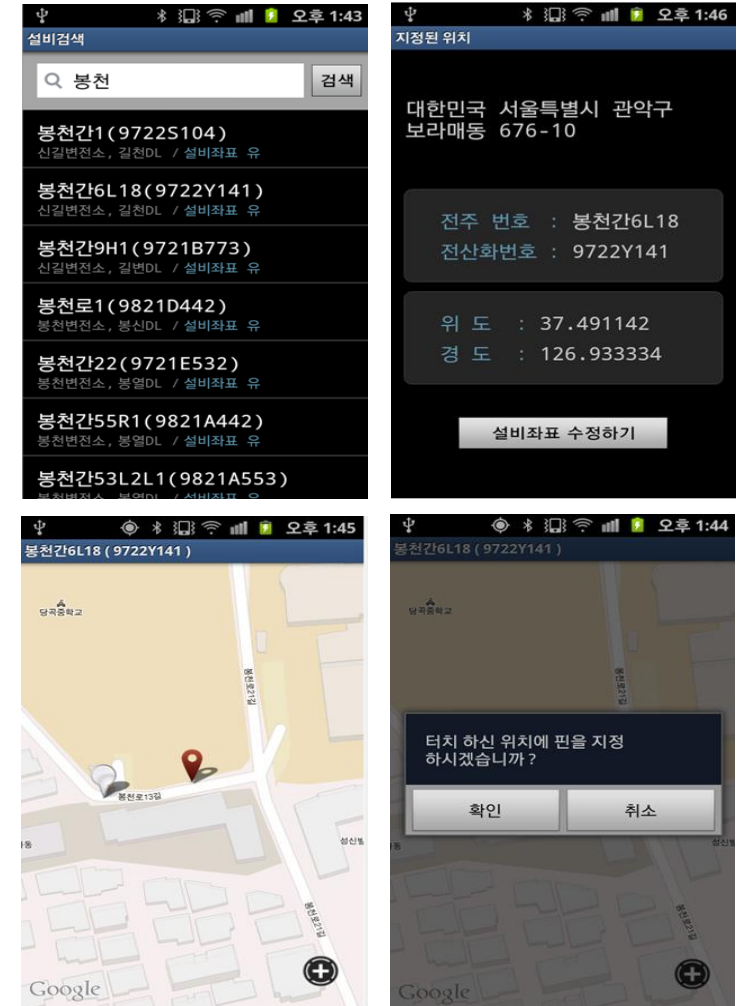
오후 1:43
설비검색
봉천
검색
봉천1(9722S104)
신길변전소, 길천DL / 설비좌표 유
봉천간6L18(9722Y141)
신길변전소, 길천DL / 설비좌표 유
봉천간9H1(9721B773)
신길변전소, 길변DL / 설비좌표 유
봉천로1(9821D442)
봉천변전소, 봉신DL / 설비좌표 유
봉천간22(9721E532)
봉천변전소, 봉열DL / 설비좌표 유
봉천간55R1(9821A442)
봉천변전소, 봉열DL / 설비좌표 유
봉천간53L2L1(9821A553)
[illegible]

오후 1:46
지정된 위치
대한민국 서울특별시 관악구 보라매동 676-10
전주 번호 : 봉천간6L18
전산화번호 : 9722Y141
위 도 : 37.491142
경 도 : 126.933334
설비좌표 수정하기

오후 1:45
봉천간6L18 ( 9722Y141 )
당곡중학교
봉천로21길
봉천로13길
동
성신빌
봉천로21길
Google

오후 1:44
봉천간6L18 ( 9722Y141 )
당곡중학교
봉천로21길
터치 하신 위치에 핀을 지정 하시겠습니까 ?
확인
취소
성신빌
봉천로21길
Google